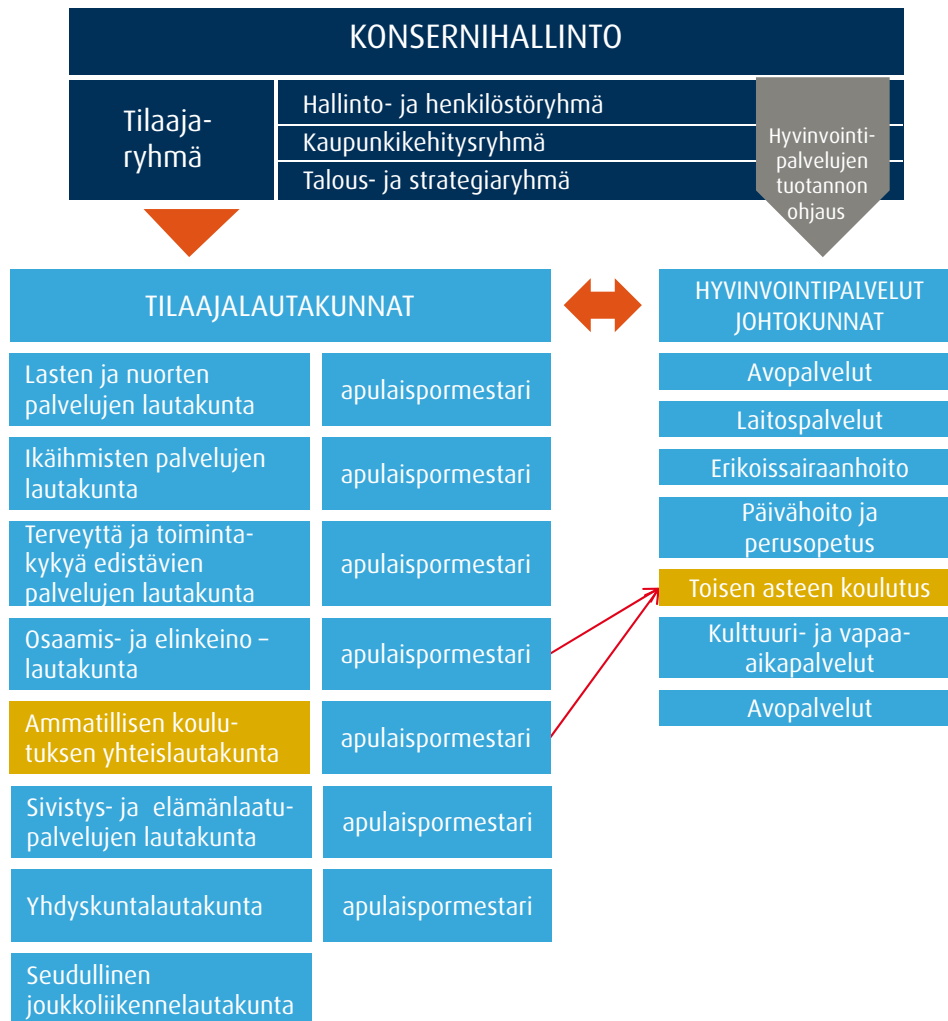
KONSERNIHALLINTO

Tilaajaryhmä

Hallinto- ja henkilöstöryhmä

Kaupunkikehitysryhmä

Talous- ja strategiaryhmä

Hyvinvointipalvelujen tuotannon ohjaus

TILAAJALAUTAKUNNAT

HYVINVOINTIPALVELUT JOHTOKUNNAT

Lasten ja nuorten palvelujen lautakunta

apulaispormestari

Ikäihmisten palvelujen lautakunta

apulaispormestari

Terveyttä ja toimintakykyä edistävien palvelujen lautakunta

apulaispormestari

Osaamis- ja elinkeino –lautakunta

apulaispormestari

Ammatillisen koulutuksen yhteislautakunta

apulaispormestari

Sivistys- ja elämänlaatupalvelujen lautakunta

apulaispormestari

Yhdyskuntalautakunta

apulaispormestari

Seudullinen joukkoliikennelautakunta

Avopalvelut

Laitospalvelut

Erikoissairaanhoito

Päivähoito ja perusopetus

Toisen asteen koulutus

Kulttuuri- ja vapaa-aikapalvelut

Avopalvelut